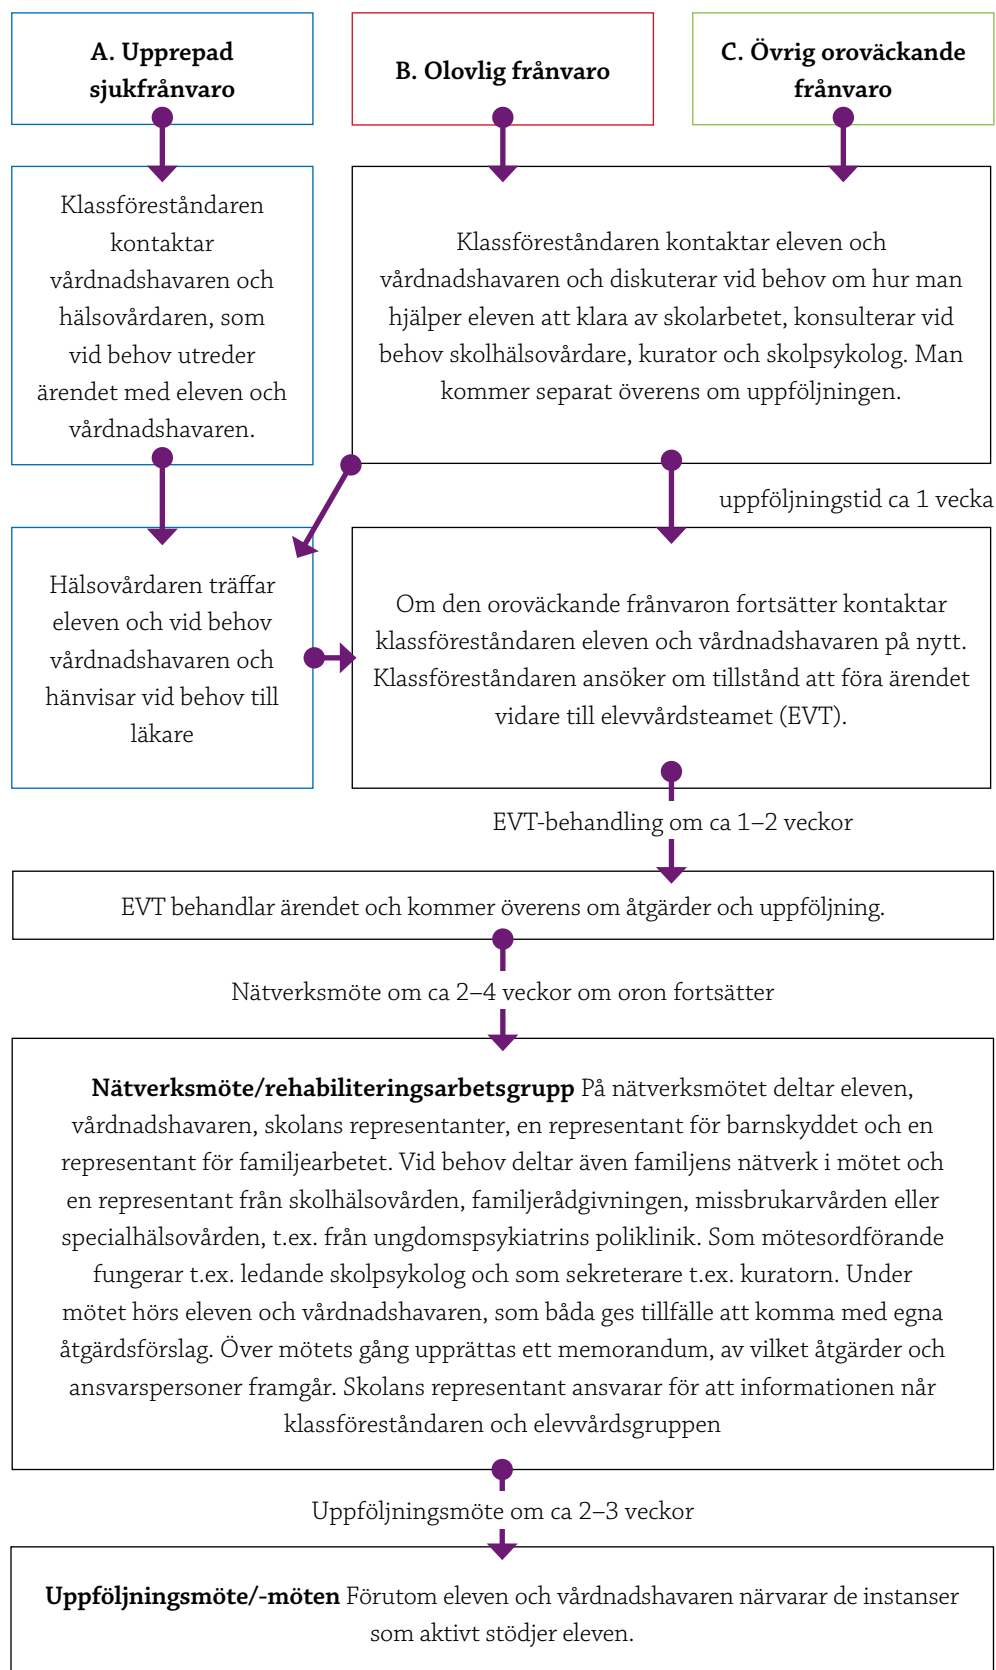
A. Upprepad sjukfrånvaro

B. Olovlig frånvaro

C. Övrig oroväckande frånvaro

Klassföreståndaren kontaktar vårdnadshavaren och hälsovårdaren, som vid behov utreder ärendet med eleven och vårdnadshavaren.

Klassföreståndaren kontaktar eleven och vårdnadshavaren och diskuterar vid behov om hur man hjälper eleven att klara av skolarbetet, konsulterar vid behov skolhälsovårdare, kurator och skolpsykolog. Man kommer separat överens om uppföljningen.

uppföljningstid ca 1 vecka

Hälsovårdaren träffar eleven och vid behov vårdnadshavaren och hänvisar vid behov till läkare

Om den oroväckande frånvaron fortsätter kontaktar klassföreståndaren eleven och vårdnadshavaren på nytt. Klassföreståndaren ansöker om tillstånd att föra ärendet vidare till elevvårdsteamet (EVT).

EVT-behandling om ca 1–2 veckor

EVT behandlar ärendet och kommer överens om åtgärder och uppföljning.

Nätverksmöte om ca 2–4 veckor om oron fortsätter

**Nätverksmöte/rehabiliteringsarbetsgrupp** På nätverksmötet deltar eleven, vårdnadshavaren, skolans representanter, en representant för barnskyddet och en representant för familjearbetet. Vid behov deltar även familjens nätverk i mötet och en representant från skolhälsovården, familjerådgivningen, missbrukarvården eller specialhälsovården, t.ex. från ungdomspsykiatrins poliklinik. Som mötesordförande fungerar t.ex. ledande skolpsykolog och som sekreterare t.ex. kuratorn. Under mötet hörs eleven och vårdnadshavaren, som båda ges tillfälle att komma med egna åtgärdsförslag. Över mötets gång upprättas ett memorandum, av vilket åtgärder och ansvarspersoner framgår. Skolans representant ansvarar för att informationen når klassföreståndaren och elevvårdsgruppen

Uppföljningsmöte om ca 2–3 veckor

**Uppföljningsmöte/-möten** Förutom eleven och vårdnadshavaren närvarar de instanser som aktivt stödjer eleven.